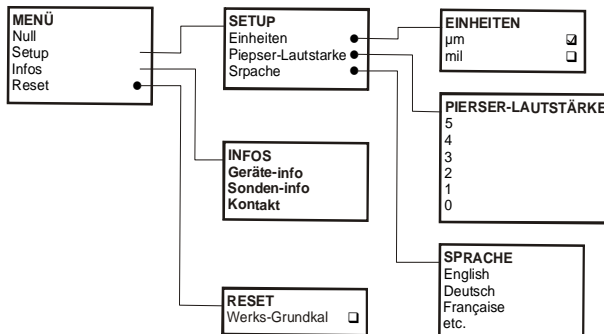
MENÜ
Null
Setup
Infos
Reset

SETUP
Einheiten
Piepser-Lautstarke
Srpache

EINHEITEN
µm ☑
mil ☐

PIERSER-LAUTSTÄRKE
5
4
3
2
1
0

INFOS
Geräte-info
Sonden-info
Kontakt

SPRACHE
English
Deutsch
Française
etc.

RESET
Werks-Grundkal ☐